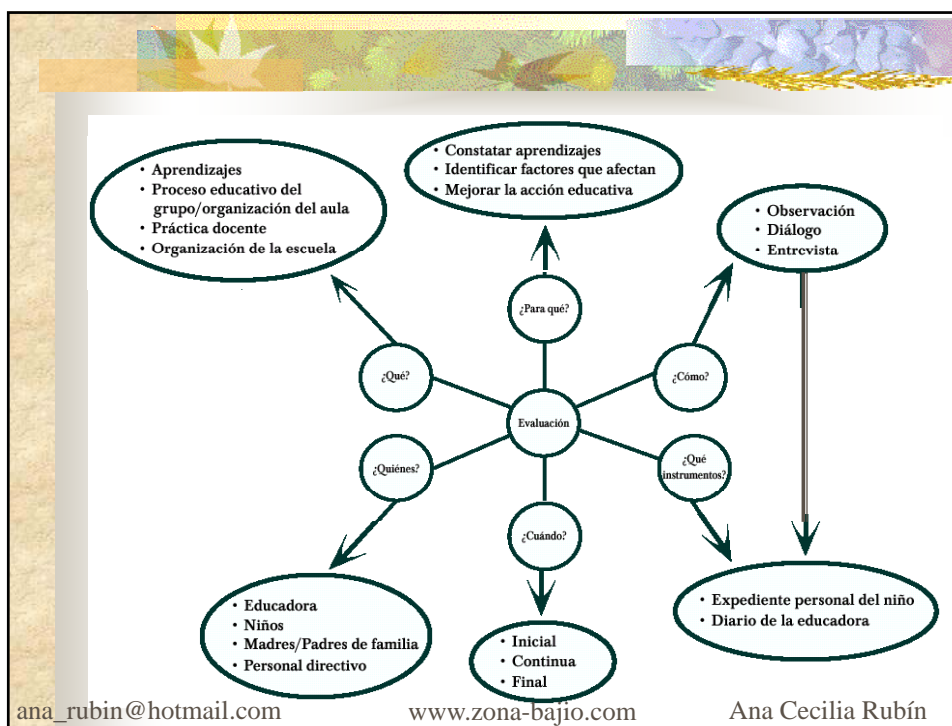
• Aprendizajes
• Proceso educativo del grupo/organización del aula
• Práctica docente
• Organización de la escuela

• Constatar aprendizajes
• Identificar factores que afectan
• Mejorar la acción educativa

• Observación
• Diálogo
• Entrevista

¿Para qué?

¿Qué?

¿Cómo?

Evaluación

¿Quiénes?

¿Qué instrumentos?

¿Cuándo?

• Educadora
• Niños
• Madres/Padres de familia
• Personal directivo

• Inicial
• Continua
• Final

• Expediente personal del niño
• Diario de la educadora

ana_rubin@hotmail.com www.zona-bajio.com Ana Cecilia Rubín